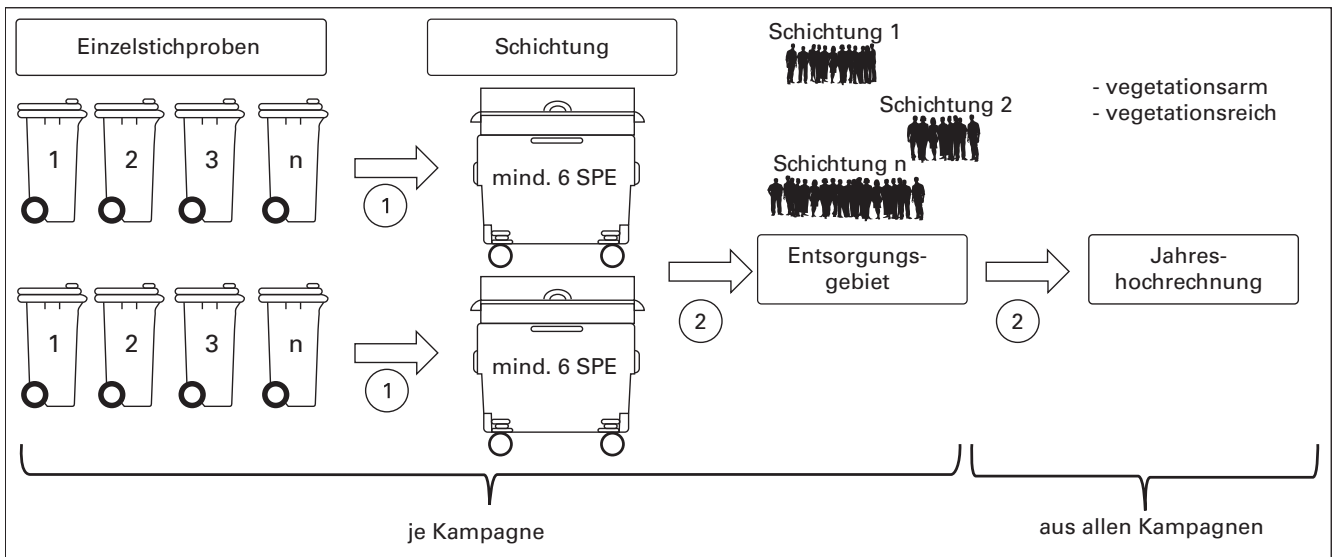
Einzelstichproben

Schichtung

Schichtung 1

Schichtung 2

Schichtung n

- vegetationsarm
- vegetationsreich

1 2 3 n

1

mind. 6 SPE

1 2 3 n

1

mind. 6 SPE

2

Entsorgungsgebiet

2

Jahreshochrechnung

je Kampagne

aus allen Kampagnen